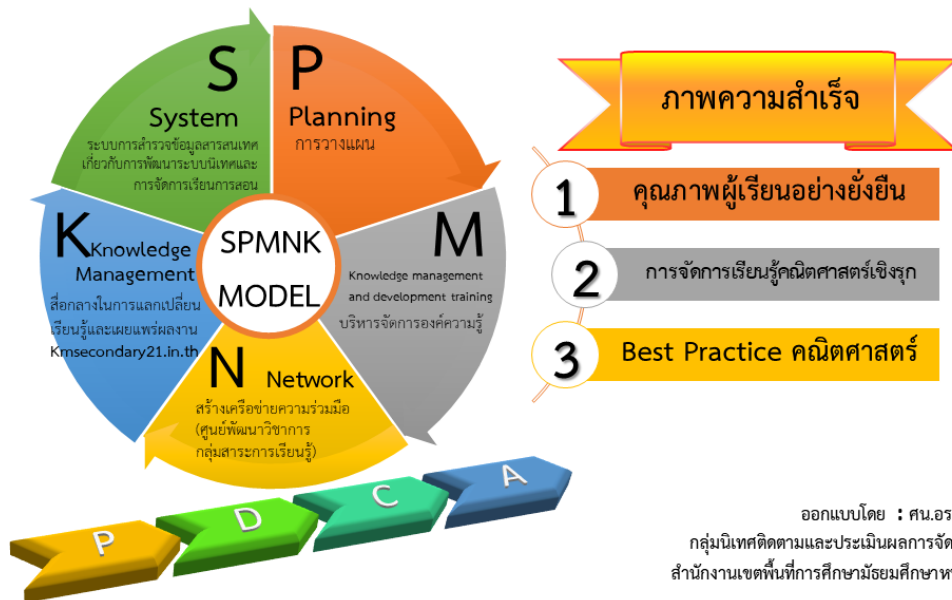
S
System
ระบบการสำรวจข้อมูลสารสนเทศเกี่ยวกับการพัฒนาระบบนิเทศและการจัดการเรียนการสอน

P
Planning
การวางแผน

M
Knowledge management and development training
บริหารจัดการองค์ความรู้

N Network
สร้างเครือข่ายความร่วมมือ (ศูนย์พัฒนาวิชาการกลุ่มสาระการเรียนรู้)

K Knowledge Management
สื่อกลางในการแลกเปลี่ยนเรียนรู้และเผยแพร่ผลงาน
Kmsecondary21.in.th

SPMNK MODEL

P D C A

ภาพความสำเร็จ

1 คุณภาพผู้เรียนอย่างยั่งยืน

2 การจัดการเรียนรู้คณิตศาสตร์เชิงรุก

3 Best Practice คณิตศาสตร์

ออกแบบโดย : ศน.อร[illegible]
กลุ่มนิเทศติดตามและประเมินผลการจัด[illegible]
สำนักงานเขตพื้นที่การศึกษามัธยมศึกษา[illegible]